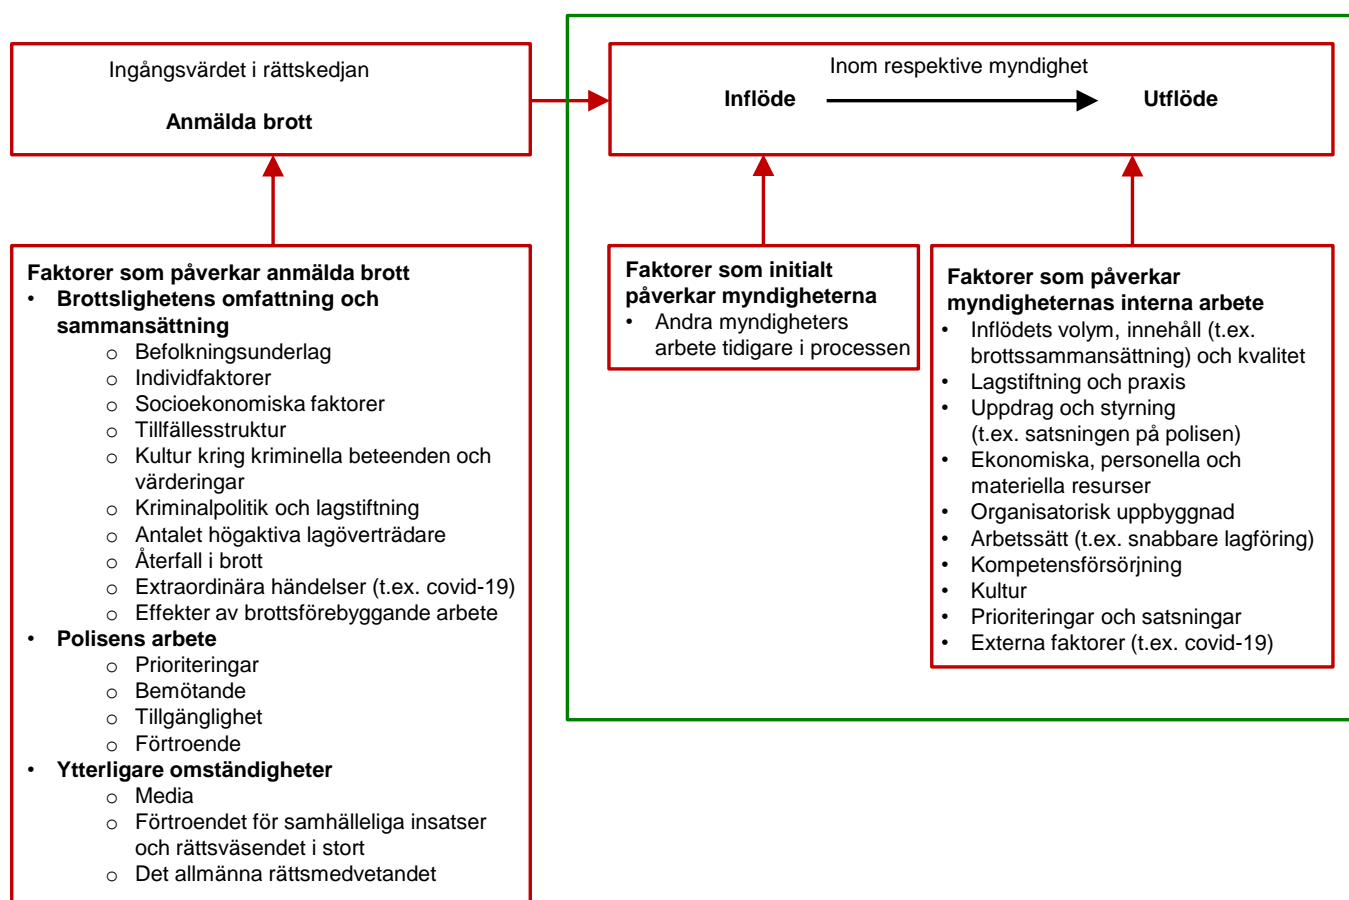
Ingångsvärdet i rättskedjan

**Anmälda brott**

Inom respektive myndighet

**Inflöde** → **Utflöde**

**Faktorer som påverkar anmälda brott**
- **Brottslighetens omfattning och sammansättning**
  - Befolkningsunderlag
  - Individfaktorer
  - Socioekonomiska faktorer
  - Tillfällesstruktur
  - Kultur kring kriminella beteenden och värderingar
  - Kriminalpolitik och lagstiftning
  - Antalet högaktiva lagöverträdare
  - Återfall i brott
  - Extraordinära händelser (t.ex. covid-19)
  - Effekter av brottsförebyggande arbete
- **Polisens arbete**
  - Prioriteringar
  - Bemötande
  - Tillgänglighet
  - Förtroende
- **Ytterligare omständigheter**
  - Media
  - Förtroendet för samhälleliga insatser och rättsväsendet i stort
  - Det allmänna rättsmedvetandet

**Faktorer som initialt påverkar myndigheterna**
- Andra myndigheters arbete tidigare i processen

**Faktorer som påverkar myndigheternas interna arbete**
- Inflödets volym, innehåll (t.ex. brottssammansättning) och kvalitet
- Lagstiftning och praxis
- Uppdrag och styrning (t.ex. satsningen på polisen)
- Ekonomiska, personella och materiella resurser
- Organisatorisk uppbyggnad
- Arbetssätt (t.ex. snabbare lagföring)
- Kompetensförsörjning
- Kultur
- Prioriteringar och satsningar
- Externa faktorer (t.ex. covid-19)